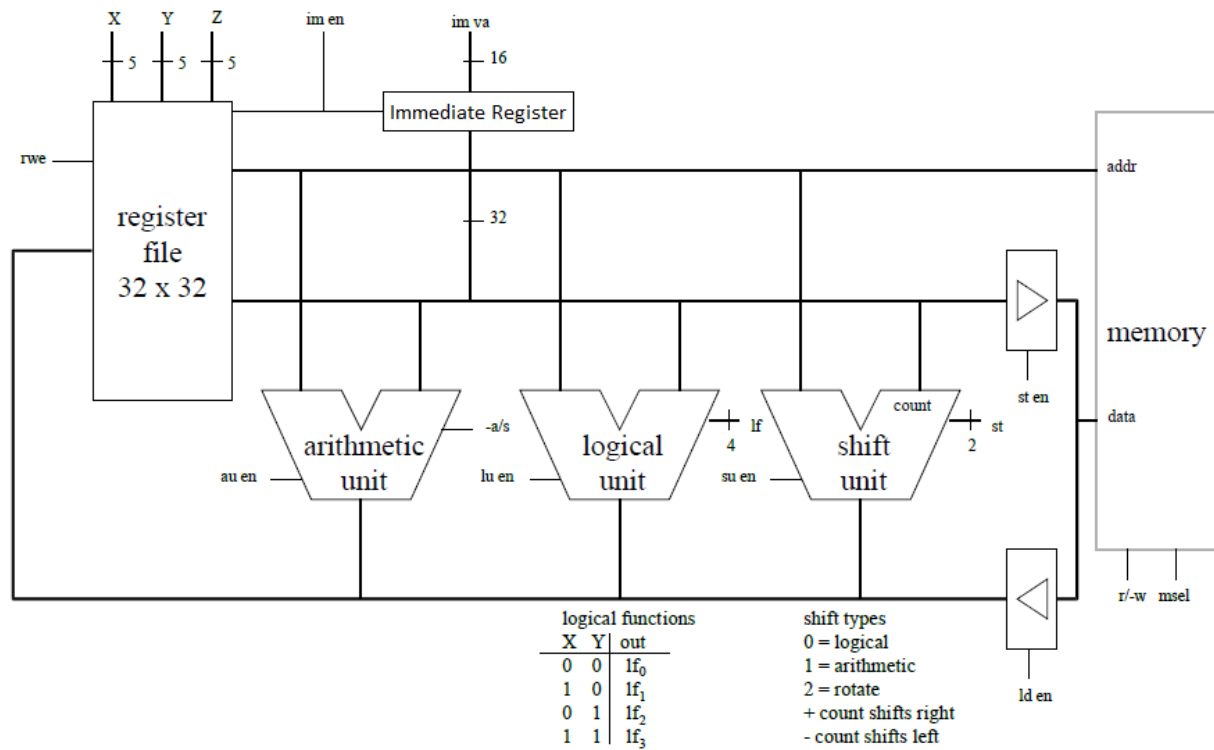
X Y Z
5 5 5
im en
im va
16
Immediate Register
rwe
register file 32 x 32
32
addr
memory
st en
data
arithmetic unit
-a/s
au en
logical unit
lu en
lf
4
shift unit
count
st
2
su en
r/-w msel
ld en

logical functions

| X | Y | out |
|---|---|---|
| 0 | 0 | $lf_0$ |
| 1 | 0 | $lf_1$ |
| 0 | 1 | $lf_2$ |
| 1 | 1 | $lf_3$ |

shift types
0 = logical
1 = arithmetic
2 = rotate
+ count shifts right
- count shifts left